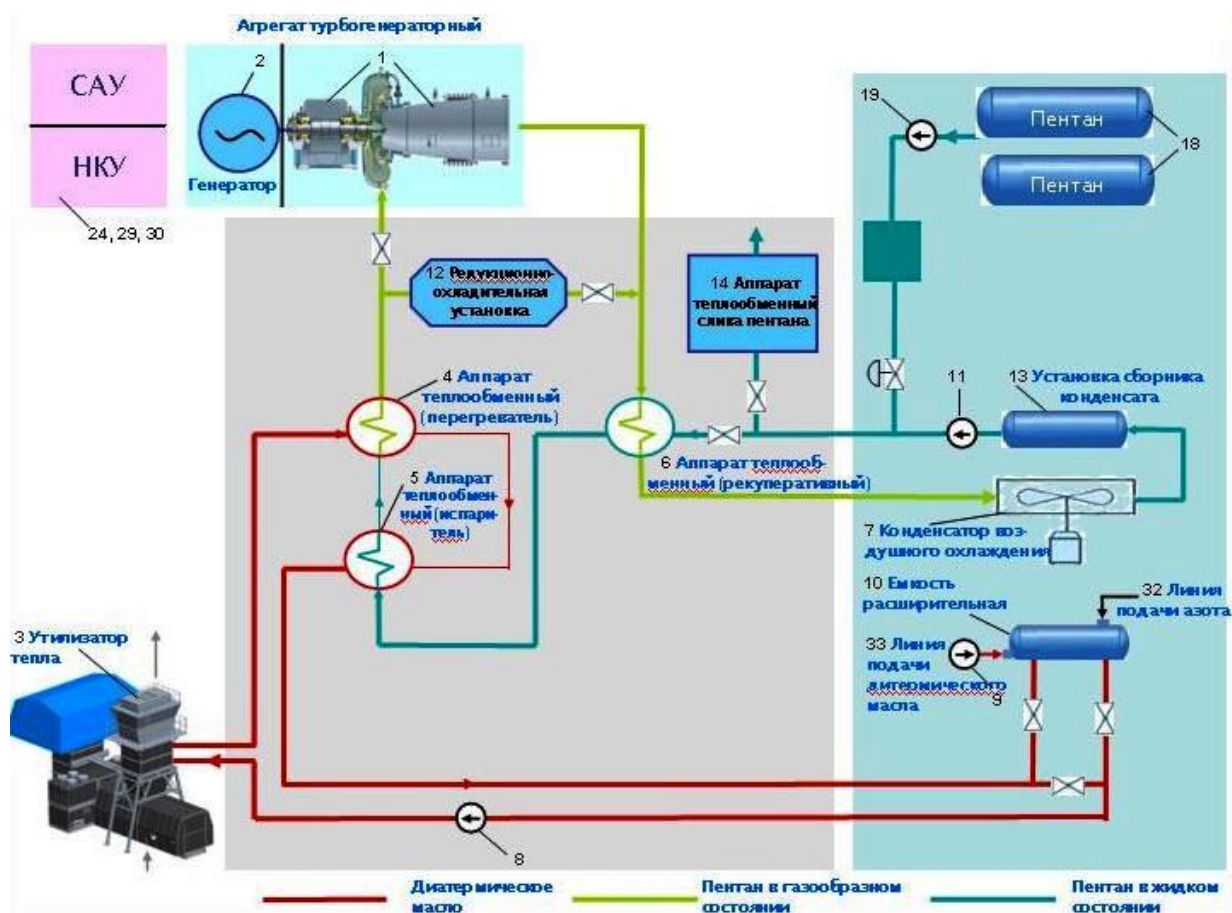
Агрегат турбогенераторный

САУ

НКУ

24, 29, 30

2

1

Генератор

19

Пентан

Пентан

18

12 Редукционно-охладительная установка

14 Аппарат теплообменный слива пентана

4 Аппарат теплообменный (перегреватель)

11

13 Установка сборника конденсата

5 Аппарат теплообменный (испаритель)

6 Аппарат теплообменный (рекуперативный)

7 Конденсатор воздушного охлаждения

10 Емкость расширительная

32 Линия подачи азота

3 Утилизатор тепла

33 Линия подачи диатермического масла

9

8

Диатермическое масло

Пентан в газообразном состоянии

Пентан в жидком состоянии